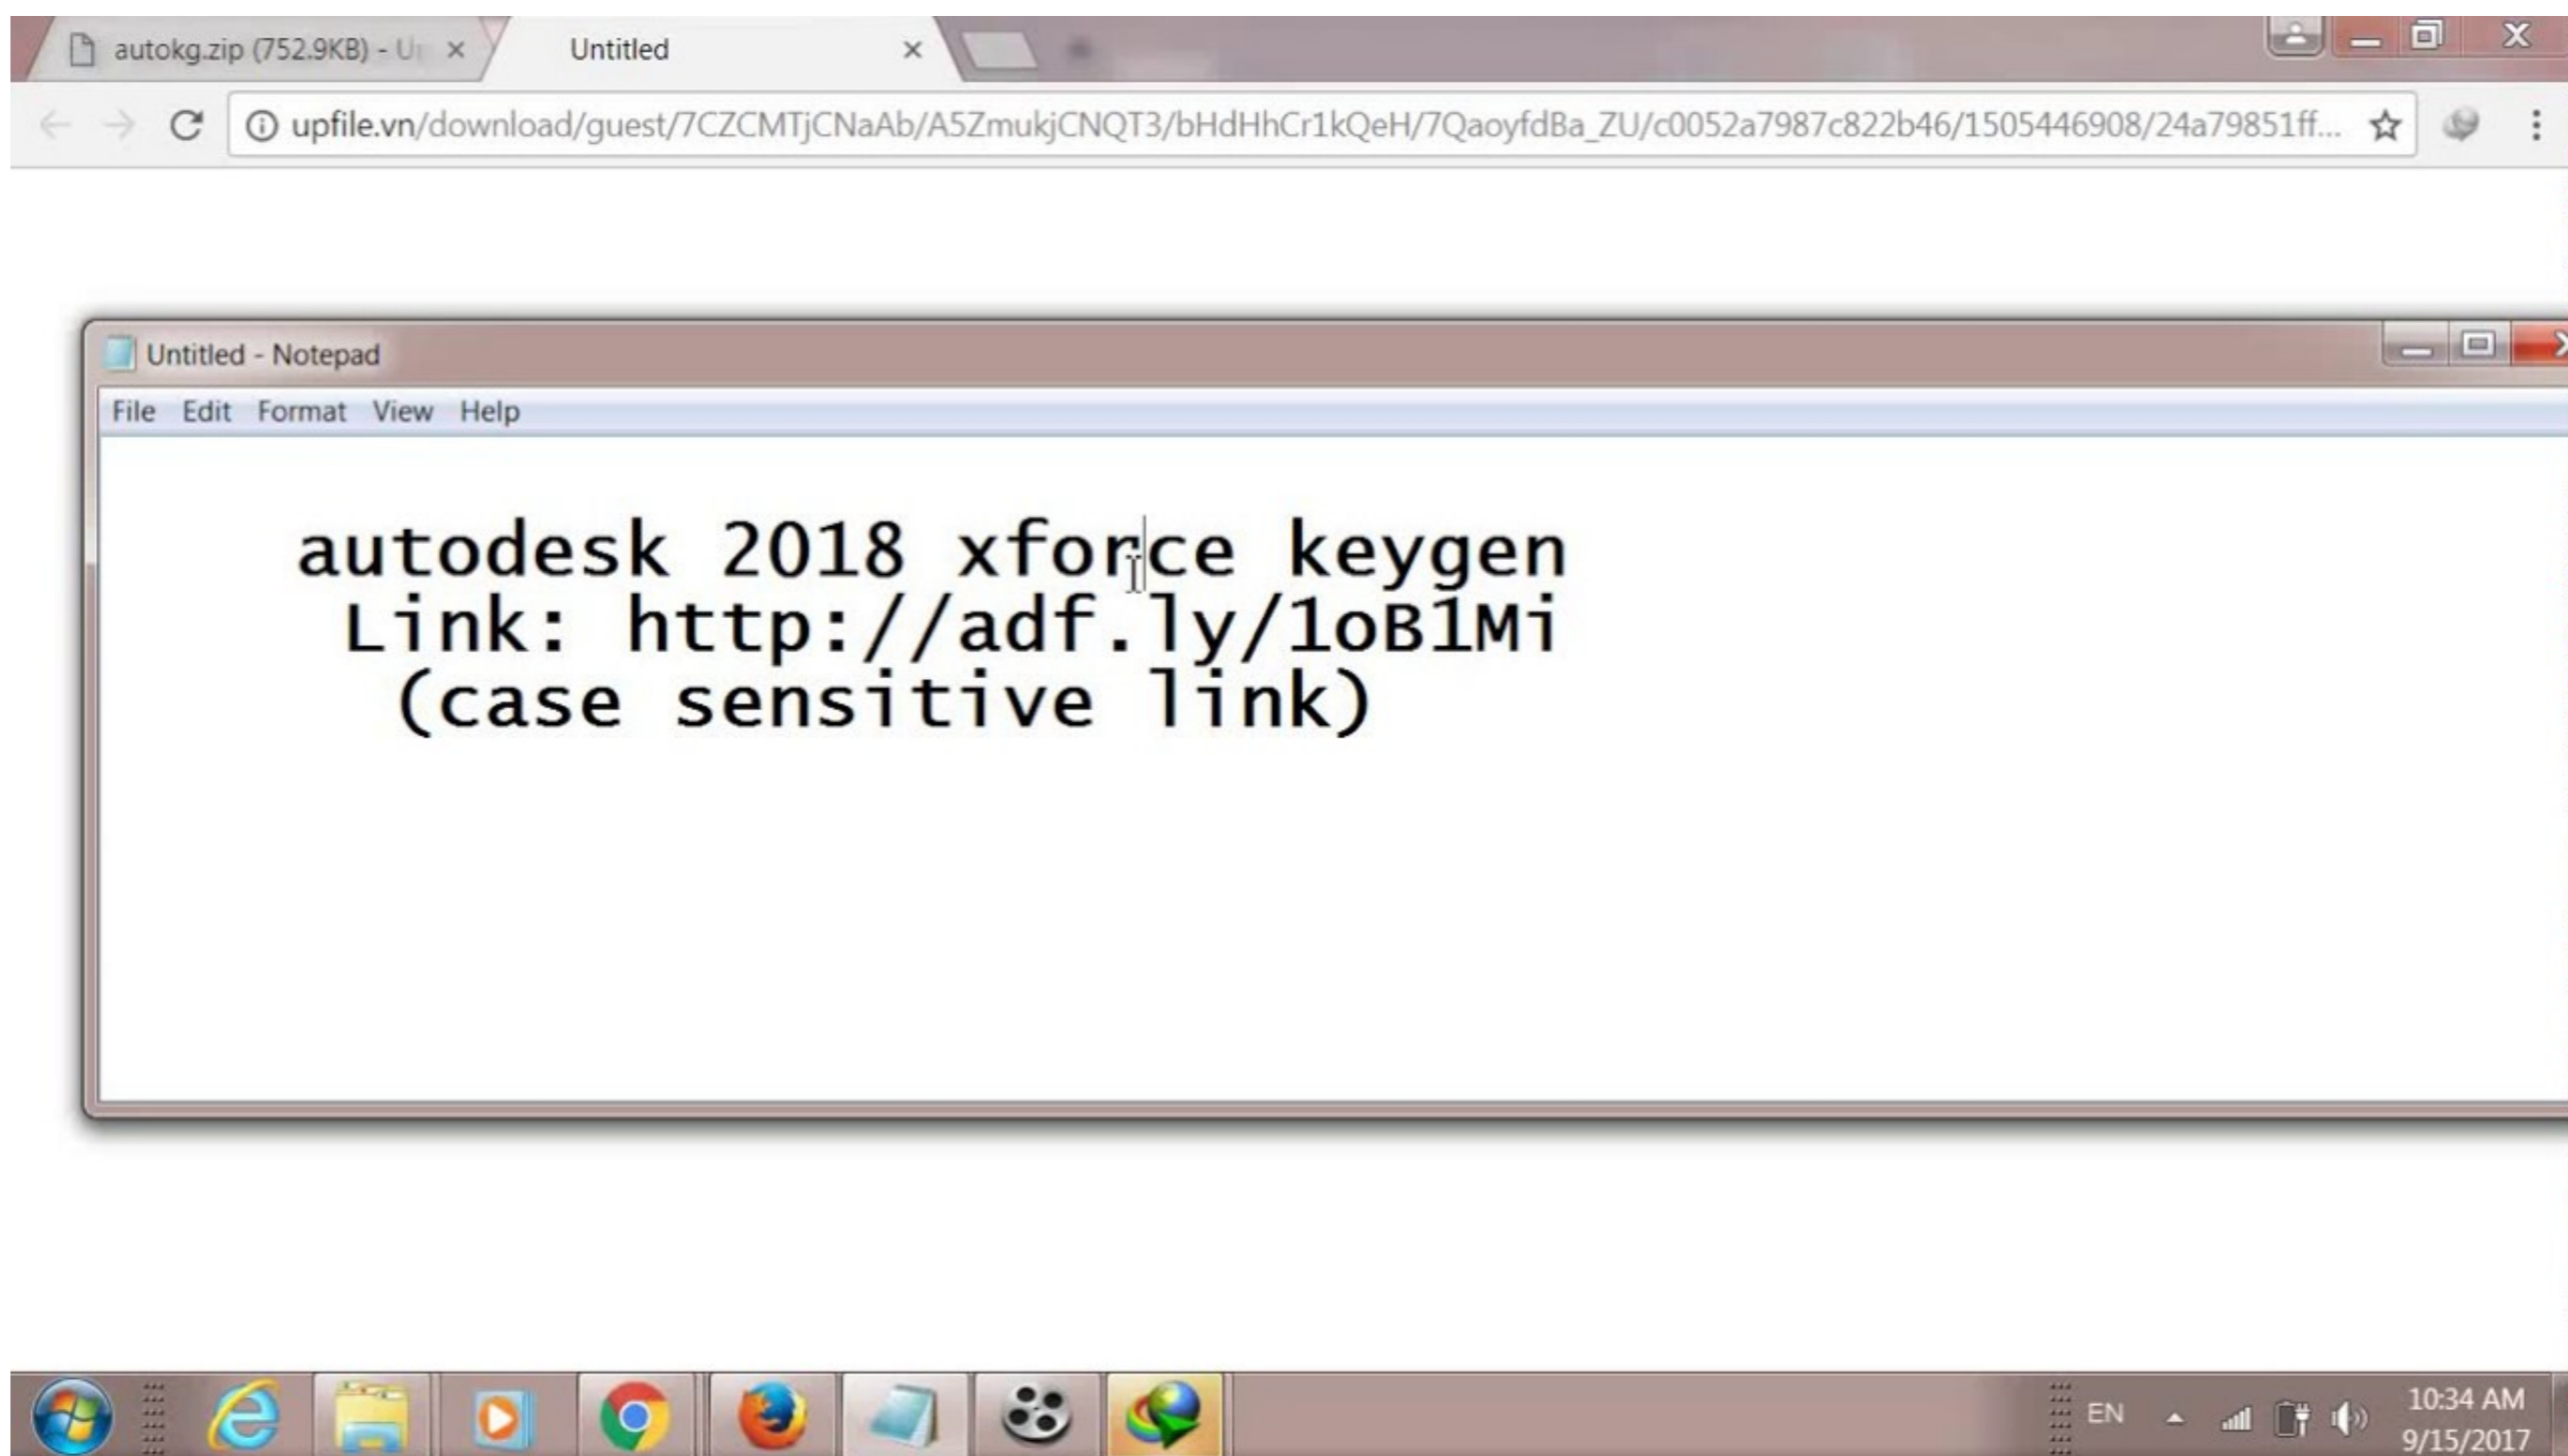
autokg.zip (752.9KB) - U ×
Untitled ×

upfile.vn/download/guest/7CZCMTjCNaAb/A5ZmukjCNQT3/bHdHhCr1kQeH/7QaoyfdBa_ZU/c0052a7987c822b46/1505446908/24a79851ff...

Untitled - Notepad

File Edit Format View Help

autodesk 2018 xforce keygen
Link: http://adf.ly/1oB1Mi
(case sensitive link)

EN
10:34 AM
9/15/2017